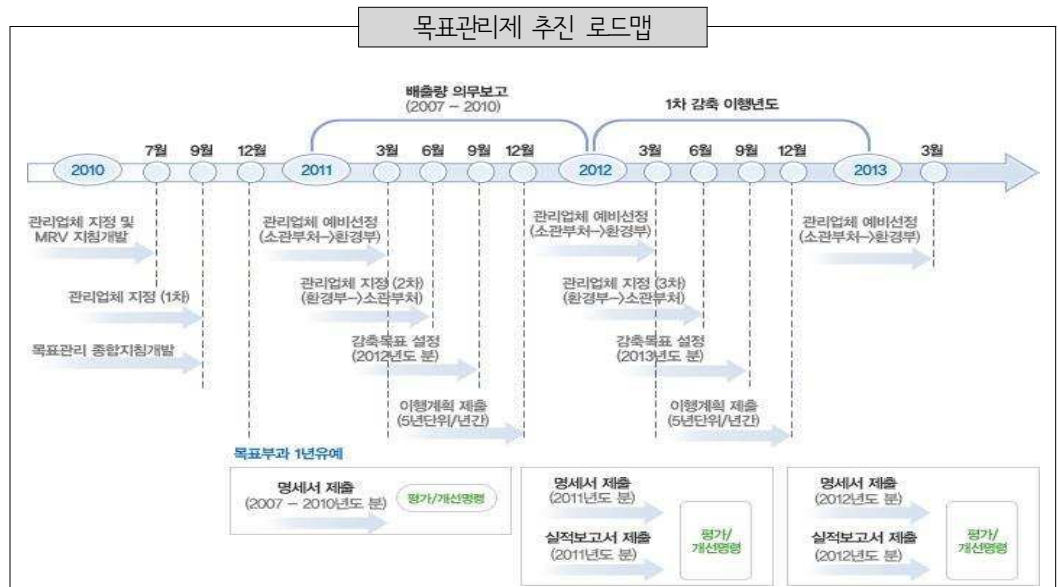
목표관리제 추진 로드맵

배출량 의무보고 (2007 – 2010)

1차 감축 이행년도

2010 7월 9월 12월 2011 3월 6월 9월 12월 2012 3월 6월 9월 12월 2013 3월

관리업체 지정 및 MRV 지침개발

관리업체 지정 (1차)

목표관리 종합지침개발

관리업체 예비선정 (소관부처→환경부)

관리업체 지정 (2차) (환경부→소관부처)

감축목표 설정 (2012년도 분)

이행계획 제출 (5년단위/년간)

관리업체 예비선정 (소관부처→환경부)

관리업체 지정 (3차) (환경부→소관부처)

감축목표 설정 (2013년도 분)

이행계획 제출 (5년단위/년간)

관리업체 예비선정 (소관부처→환경부)

목표부과 1년유예

명세서 제출 (2007 – 2010년도 분)

평가/개선명령

명세서 제출 (2011년도 분)

실적보고서 제출 (2011년도 분)

평가/개선명령

명세서 제출 (2012년도 분)

실적보고서 제출 (2012년도 분)

평가/개선명령